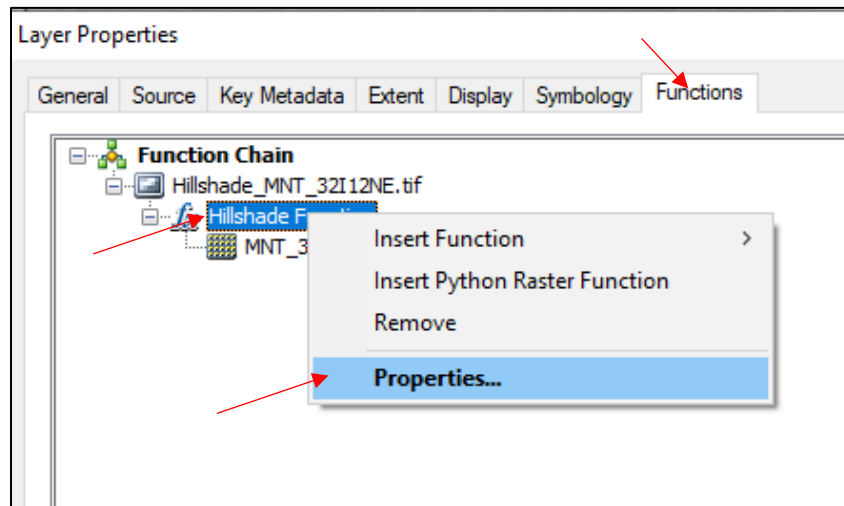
Layer Properties

General | Source | Key Metadata | Extent | Display | Symbology | Functions

Function Chain
Hillshade_MNT_32I12NE.tif
Hillshade F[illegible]
MNT_3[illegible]

Insert Function >
Insert Python Raster Function
Remove
Properties...